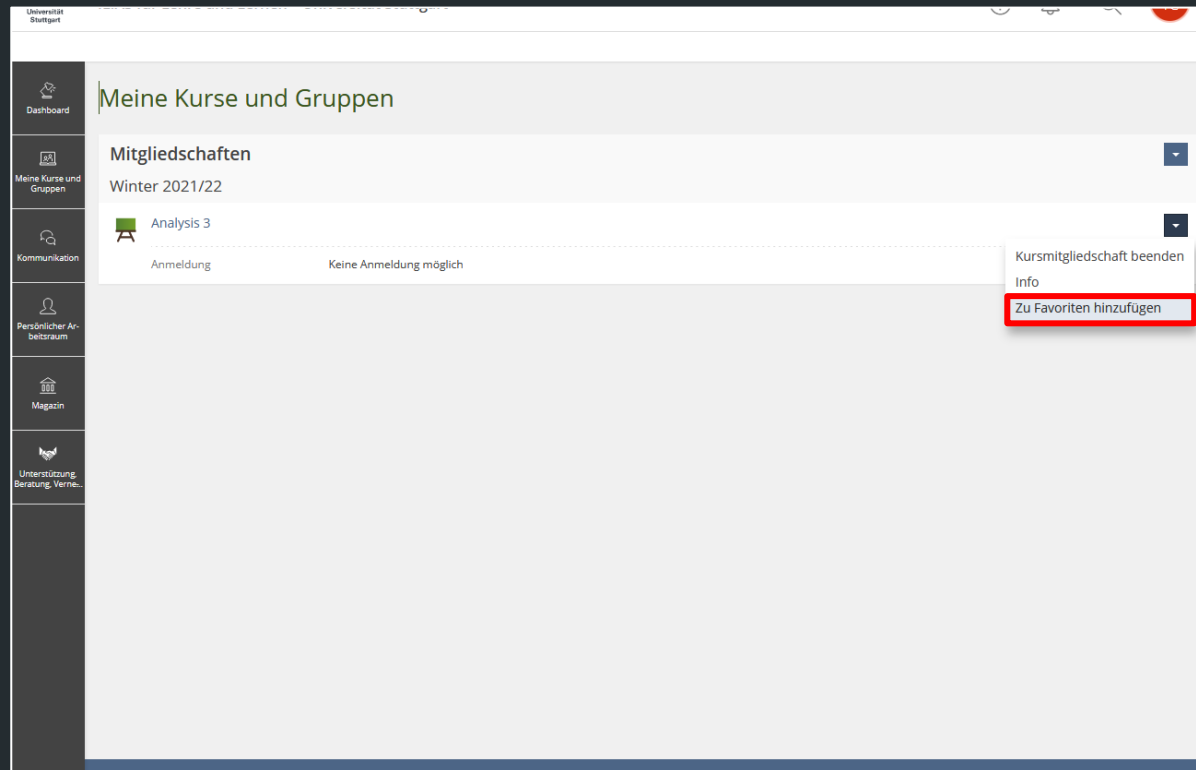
Universität Stuttgart

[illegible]

Dashboard

Meine Kurse und Gruppen

Kommunikation

Persönlicher Arbeitsraum

Magazin

Unterstützung, Beratung, Verne...

Meine Kurse und Gruppen

Mitgliedschaften

Winter 2021/22

Analysis 3

Anmeldung

Keine Anmeldung möglich

Kursmitgliedschaft beenden

Info

Zu Favoriten hinzufügen